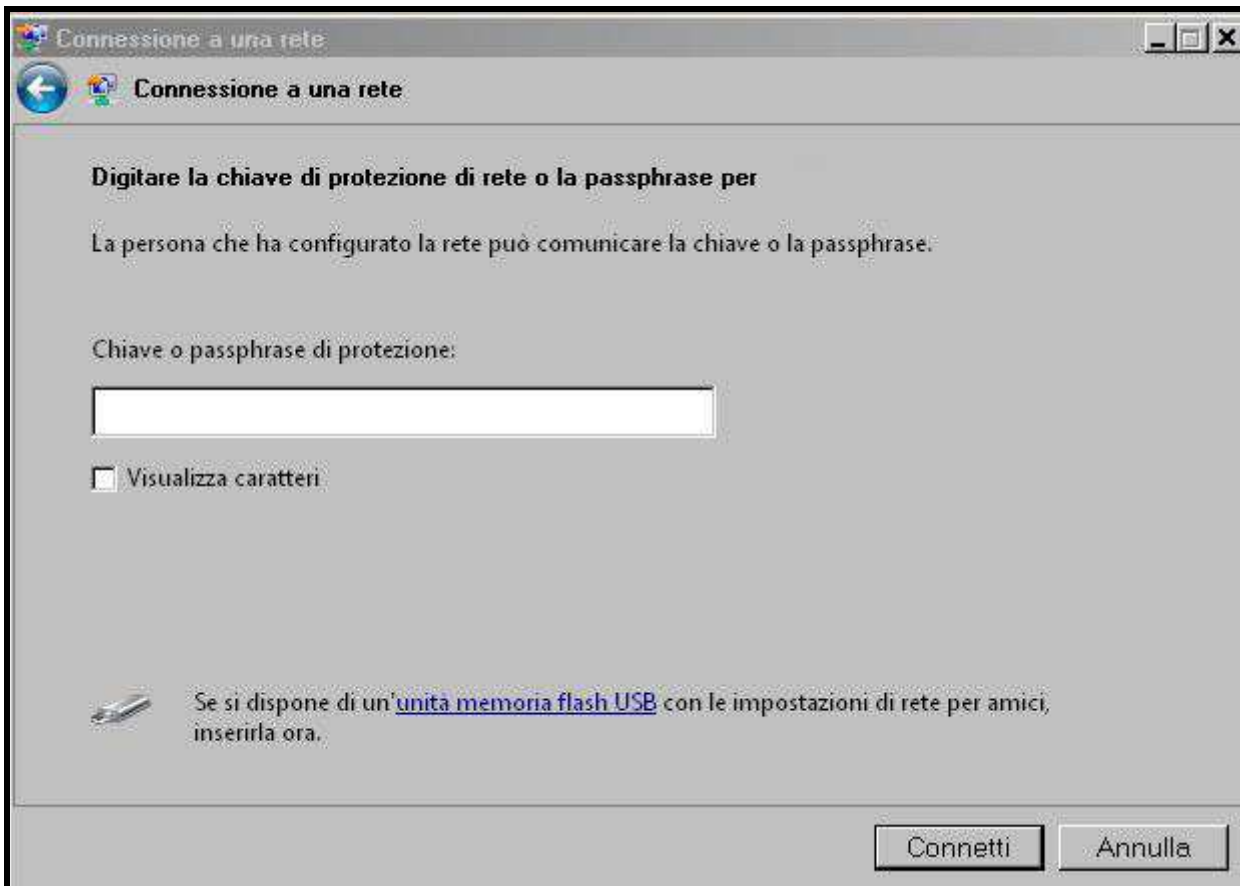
Connessione a una rete

Connessione a una rete

Digitare la chiave di protezione di rete o la passphrase per

La persona che ha configurato la rete può comunicare la chiave o la passphrase.

Chiave o passphrase di protezione:

Visualizza caratteri

Se si dispone di un'unità memoria flash USB con le impostazioni di rete per amici, inserirla ora.

Connetti

Annulla